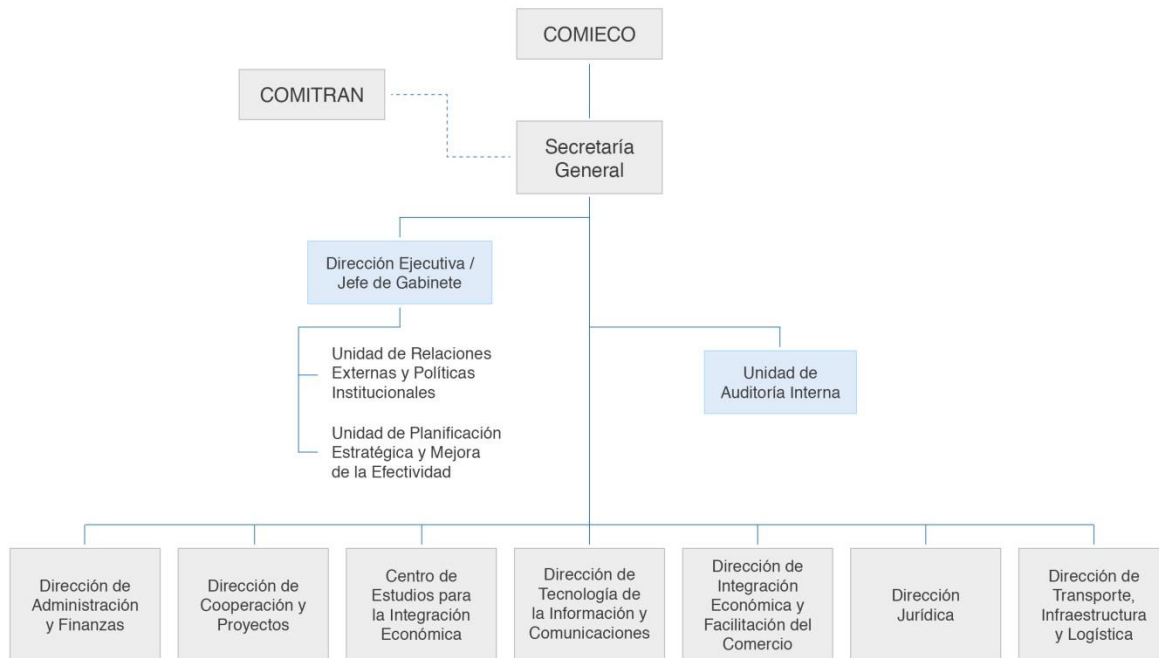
COMIECO

COMITRAN

Secretaría General

Dirección Ejecutiva / Jefe de Gabinete

Unidad de Relaciones Externas y Políticas Institucionales

Unidad de Planificación Estratégica y Mejora de la Efectividad

Unidad de Auditoría Interna

Dirección de Administración y Finanzas

Dirección de Cooperación y Proyectos

Centro de Estudios para la Integración Económica

Dirección de Tecnología de la Información y Comunicaciones

Dirección de Integración Económica y Facilitación del Comercio

Dirección Jurídica

Dirección de Transporte, Infraestructura y Logística